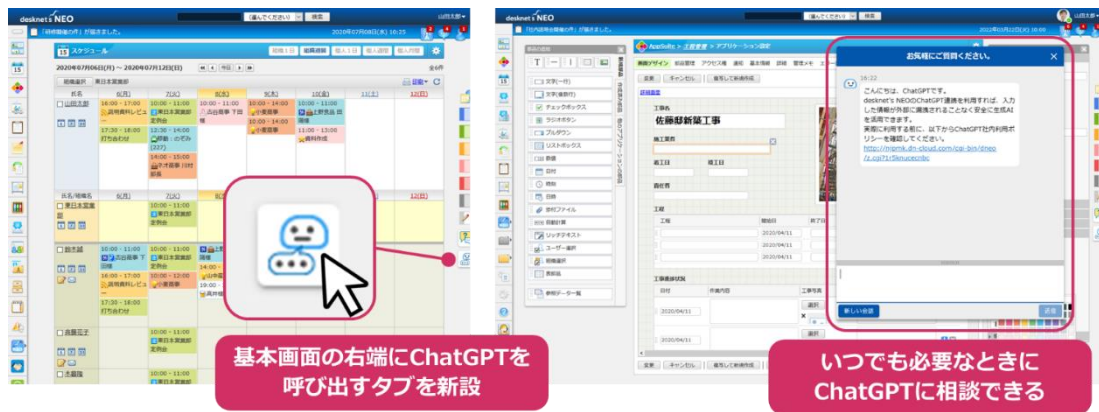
desknet's NEO

スケジュール

2020年07月06日(月) ～ 2020年07月12日(日)

山田太郎

鈴木誠

斉藤忍子

佐藤鄭新築工事

お気軽にご質問ください。

こんにちは、ChatGPTです。
desknet's NEOのChatGPT連携を利用すれば、入力した情報が外部に漏洩されることなく安全に生成AIを活用できます。
実際に利用する前に、以下からChatGPT社内利用ポリシーを確認してください。
http://mjpmk.dn-cloud.com/cgi-bin/dneo/z.cgi?1r5knucecrdc

新しい会話

送信

基本画面の右端にChatGPTを呼び出すタブを新設

いつでも必要なときにChatGPTに相談できる